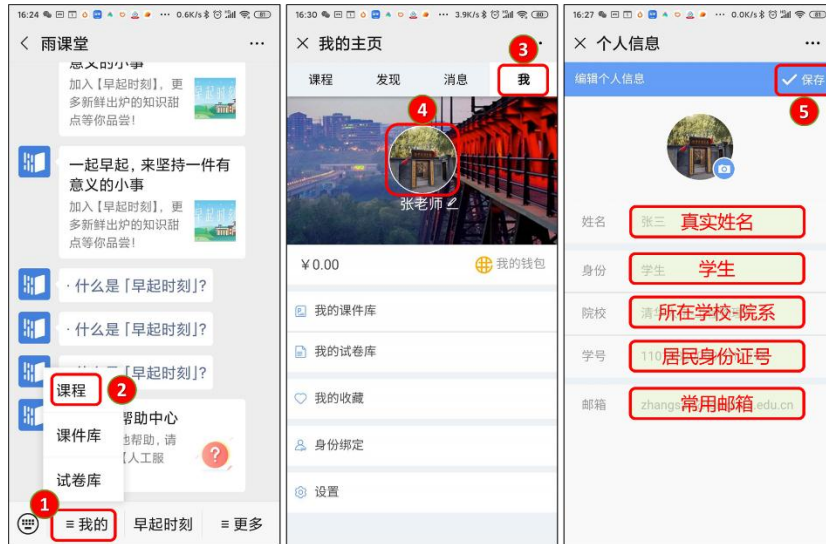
16:24 ... 0.6K/s
< 雨课堂 ···
意义的小事
加入【早起时刻】，更多新鲜出炉的知识甜点等你品尝！
一起早起，来坚持一件有意义的小事
加入【早起时刻】，更多新鲜出炉的知识甜点等你品尝！
· 什么是「早起时刻」?
· 什么是「早起时刻」?
· 什么是「早起时刻」?
课程 2
帮助中心
课件库
试卷库
1
≡ 我的 早起时刻 ≡ 更多

16:30 ... 3.9K/s
× 我的主页 3
课程 发现 消息 我
4
张老师
¥0.00 我的钱包
我的课件库
我的试卷库
我的收藏
身份绑定
设置

16:27 ... 0.0K/s
× 个人信息 ···
编辑个人信息 ✓ 保存 5
姓名 张三 真实姓名
身份 学生 学生
院校 清华 所在学校-院系
学号 110 居民身份证号
邮箱 zhangs 常用邮箱 edu.cn